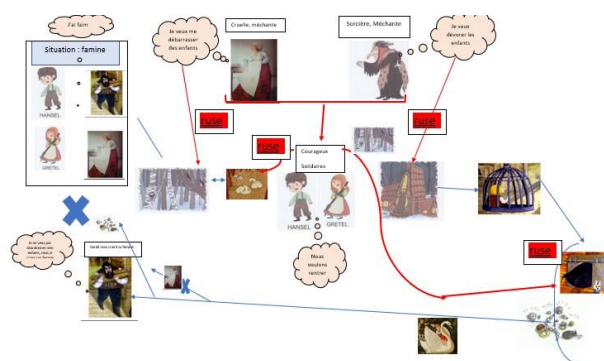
J'ai faim

Situation : famine

HANSEL

GRETEL

Je veux me débarrasser des enfants

Cruelle, méchante

Sorcière, Méchante

Je veux dévorer les enfants

ruse

ruse

ruse

Courageux
Solidaires

HANSEL GRETEL

Nous voulons rentrer

ruse

Je ne veux pas abandonner mes enfants, mais je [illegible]

Gentil mais craint sa femme